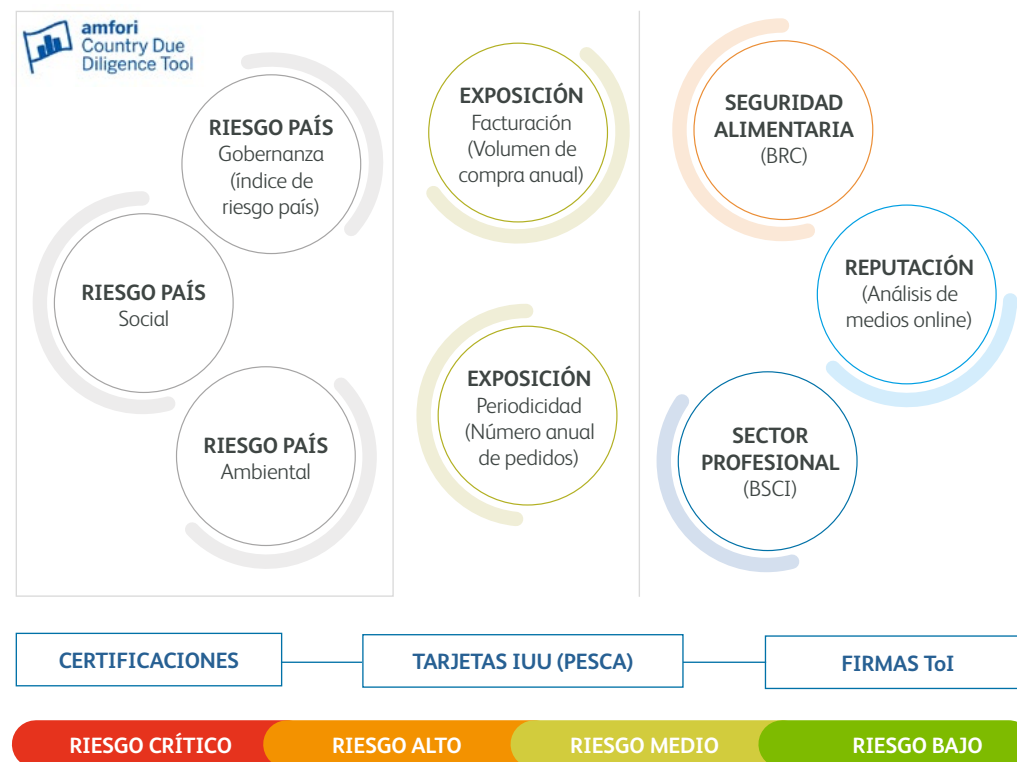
amfori
Country Due
Diligence Tool

RIESGO PAÍS
Gobernanza
(índice de
riesgo país)

RIESGO PAÍS
Social

RIESGO PAÍS
Ambiental

EXPOSICIÓN
Facturación
(Volumen de
compra anual)

EXPOSICIÓN
Periodicidad
(Número anual
de pedidos)

SEGURIDAD
ALIMENTARIA
(BRC)

REPUTACIÓN
(Análisis de
medios online)

SECTOR
PROFESIONAL
(BSCI)

CERTIFICACIONES

TARJETAS IUU (PESCA)

FIRMAS ToI

RIESGO CRÍTICO

RIESGO ALTO

RIESGO MEDIO

RIESGO BAJO